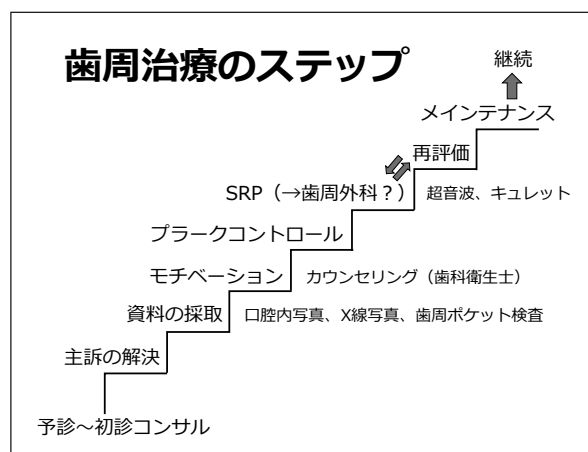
歯周治療のステップ

継続

メインテナンス

再評価

SRP（→歯周外科？） 超音波、キュレット

プラークコントロール

モチベーション カウンセリング（歯科衛生士）

資料の採取 口腔内写真、X線写真、歯周ポケット検査

主訴の解決

予診～初診コンサル